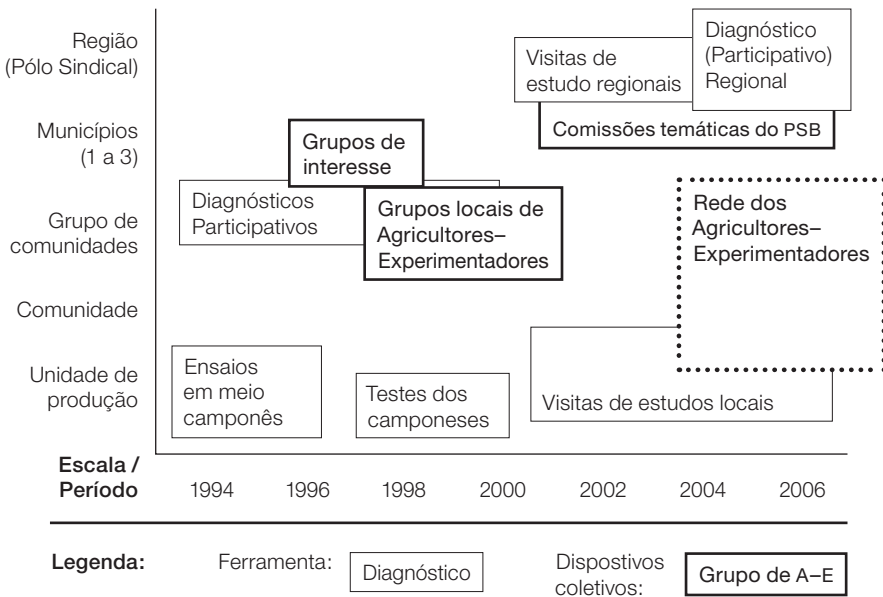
Região (Pólo Sindical)

Municípios (1 a 3)

Grupo de comunidades

Comunidade

Unidade de produção

Visitas de estudo regionais

Diagnóstico (Participativo) Regional

Comissões temáticas do PSB

Grupos de interesse

Diagnósticos Participativos

Grupos locais de Agricultores–Experimentadores

Rede dos Agricultores–Experimentadores

Ensaios em meio camponês

Testes dos camponeses

Visitas de estudos locais

Escala / Período

1994 1996 1998 2000 2002 2004 2006

Legenda: Ferramenta: Diagnóstico Dispostivos coletivos: Grupo de A–E